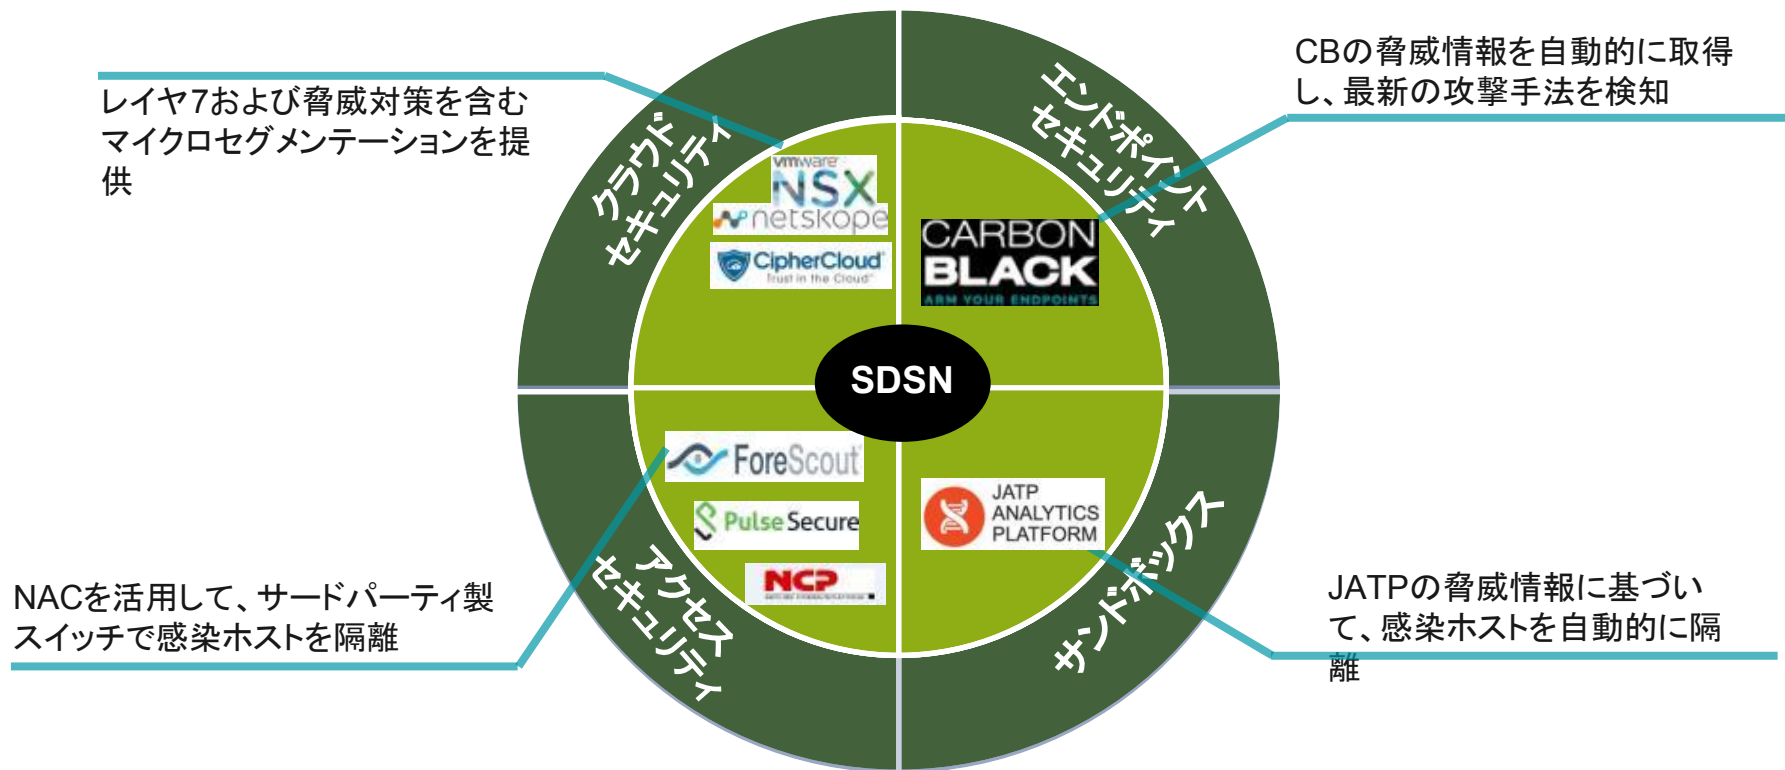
レイヤ7および脅威対策を含むマイクロセグメンテーションを提供

CBの脅威情報を自動的に取得し、最新の攻撃手法を検知

クラウド
セキュリティ

エンドポイント
セキュリティ

vmware NSX

netskope

CipherCloud
Trust in the Cloud

CARBON BLACK
ARM YOUR ENDPOINTS

SDSN

ForeScout

Pulse Secure

NCP

JATP ANALYTICS PLATFORM

アクセス
セキュリティ

サンドボックス

NACを活用して、サードパーティ製スイッチで感染ホストを隔離

JATPの脅威情報に基づいて、感染ホストを自動的に隔離